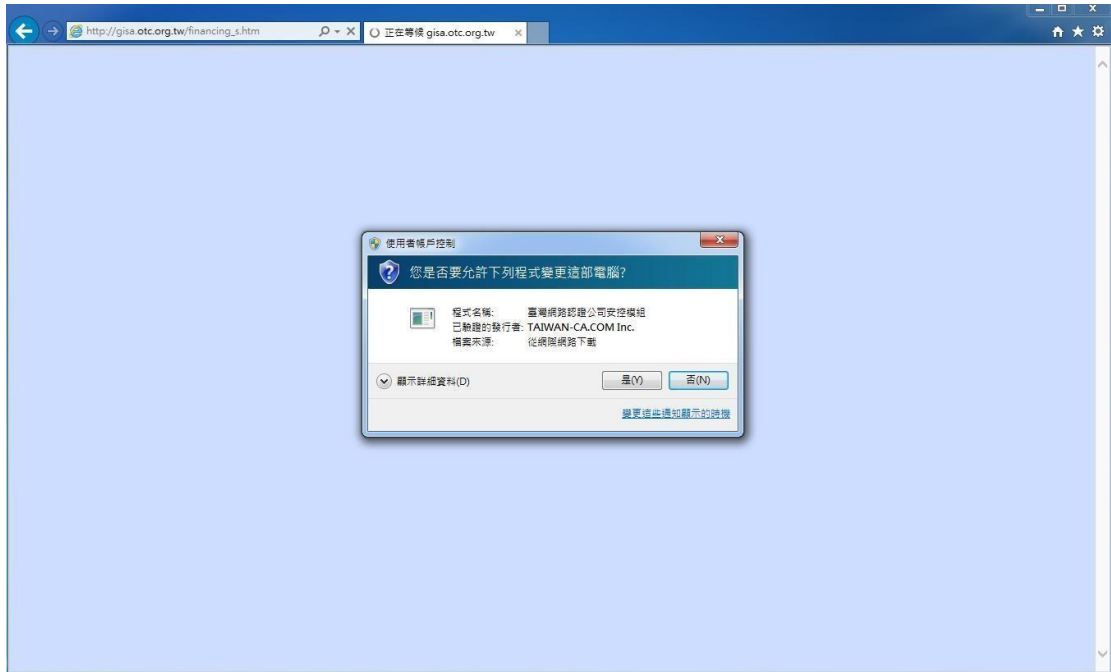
http://gisa.otc.org.tw/financing_s.htm

正在等候 gisa.otc.org.tw

使用者帳戶控制

您是否要允許下列程式變更這部電腦?

程式名稱: 臺灣網路認證公司安控模組
已驗證的發行者: TAIWAN-CA.COM Inc.
檔案來源: 從網際網路下載

顯示詳細資料(D)

是(Y)

否(N)

變更這些通知顯示的時機